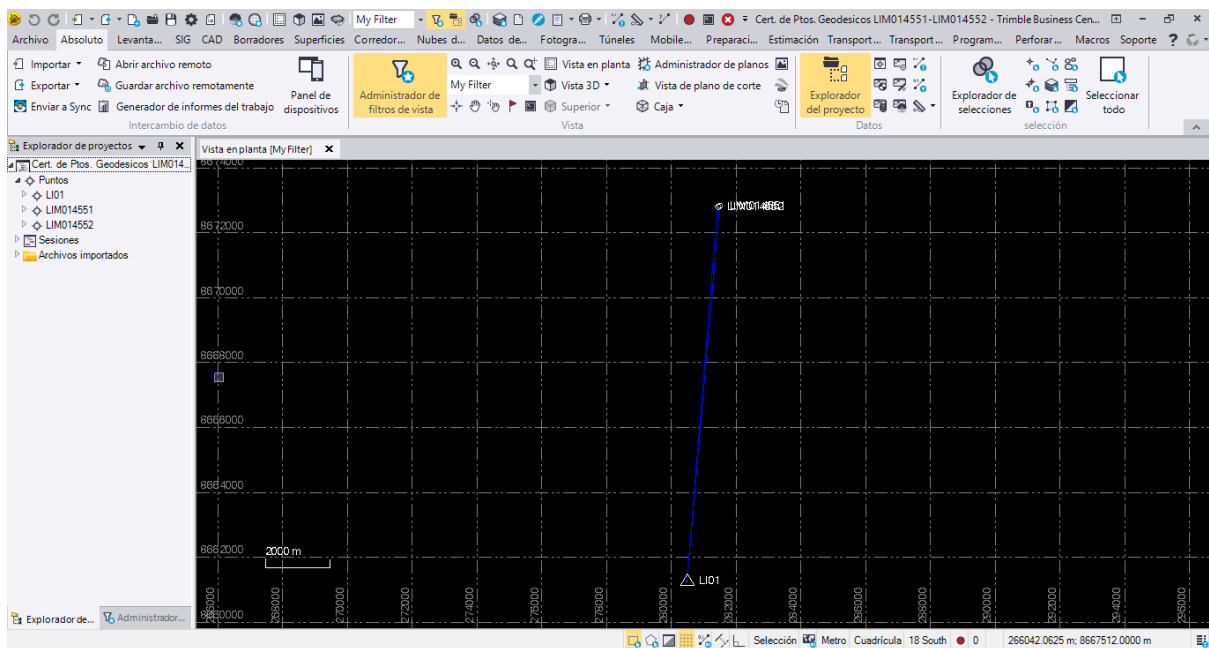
My Filter
Cert. de Ptos. Geodesicos LIM014551-LIM014552 - Trimble Business Cen...

Archivo Absoluto Levanta... SIG CAD Borradores Superficies Corredor... Nubes d... Datos de... Fotogra... Túneles Mobile... Preparaci... Estimación Transport... Transport... Program... Perforar... Macros Soporte ?

Importar
Exportar
Enviar a Sync
Abrir archivo remoto
Guardar archivo remotamente
Generador de informes del trabajo
Panel de dispositivos
Intercambio de datos

Administrador de filtros de vista
My Filter
Vista en planta
Vista 3D
Superior
Administrador de planos
Vista de plano de corte
Caja
Vista

Explorador del proyecto
Datos

Explorador de selecciones
Seleccionar todo
selección

Explorador de proyectos
Cert. de Ptos. Geodesicos LIM014...
Puntos
LI01
LIM014551
LIM014552
Sesiones
Archivos importados

Vista en planta [My Filter]

8674000
8672000
8670000
8668000
8666000
8664000
8662000
8660000

LIM014552
LI01
2000 m

266000 268000 270000 272000 274000 276000 278000 280000 282000 284000 286000 288000 290000 292000 294000 296000

Explorador de...
Administrador...

Selección Metro Cuadrícula 18 South 0 266042.0625 m; 8667512.0000 m